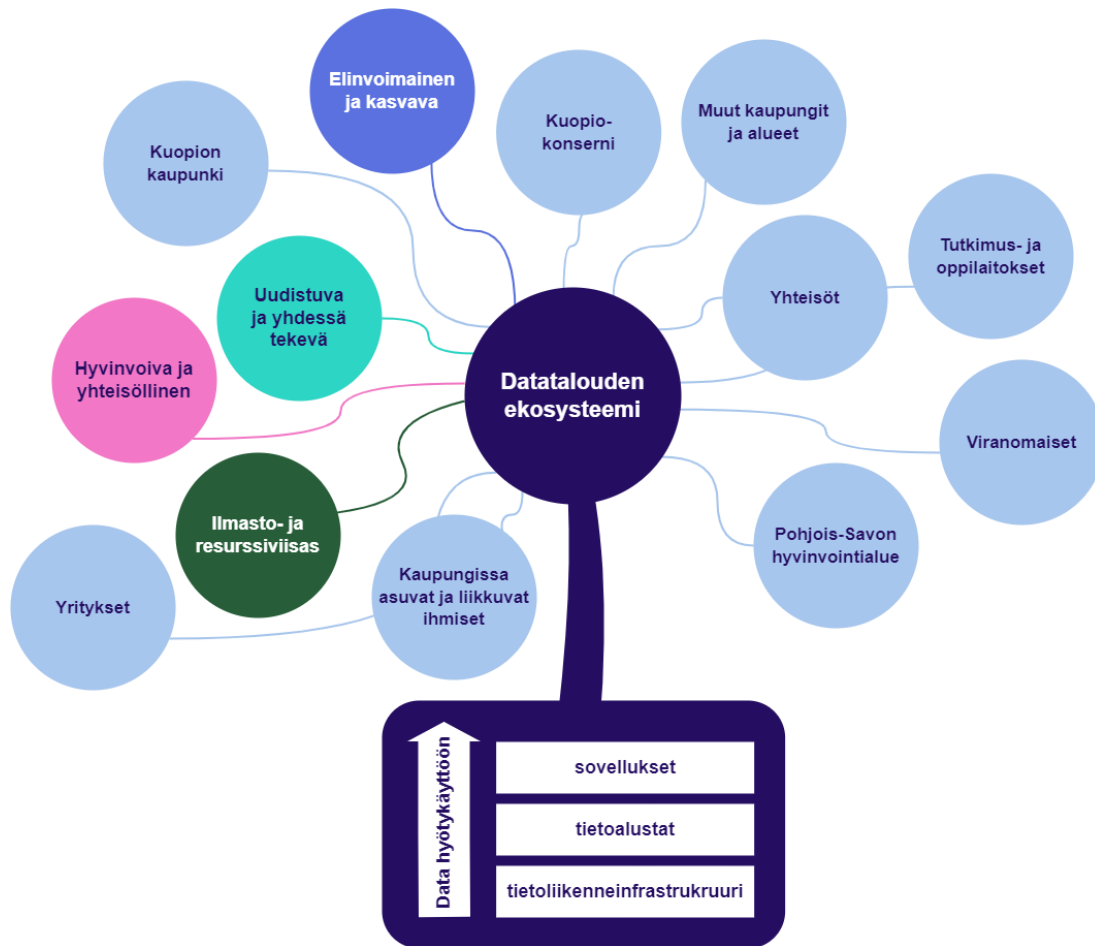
Elinvoimainen ja kasvava

Kuopio-konserni

Muut kaupungit ja alueet

Kuopion kaupunki

Tutkimus- ja oppilaitokset

Uudistuva ja yhdessä tekevä

Yhteisöt

Hyvinvoiva ja yhteisöllinen

Datatalouden ekosysteemi

Viranomaiset

Ilmasto- ja resurssiviisas

Pohjois-Savon hyvinvointialue

Yritykset

Kaupungissa asuvat ja liikkuvat ihmiset

Data hyötykäyttöön

sovellukset

tietoalustat

tietoliikenneinfrastrukruuri